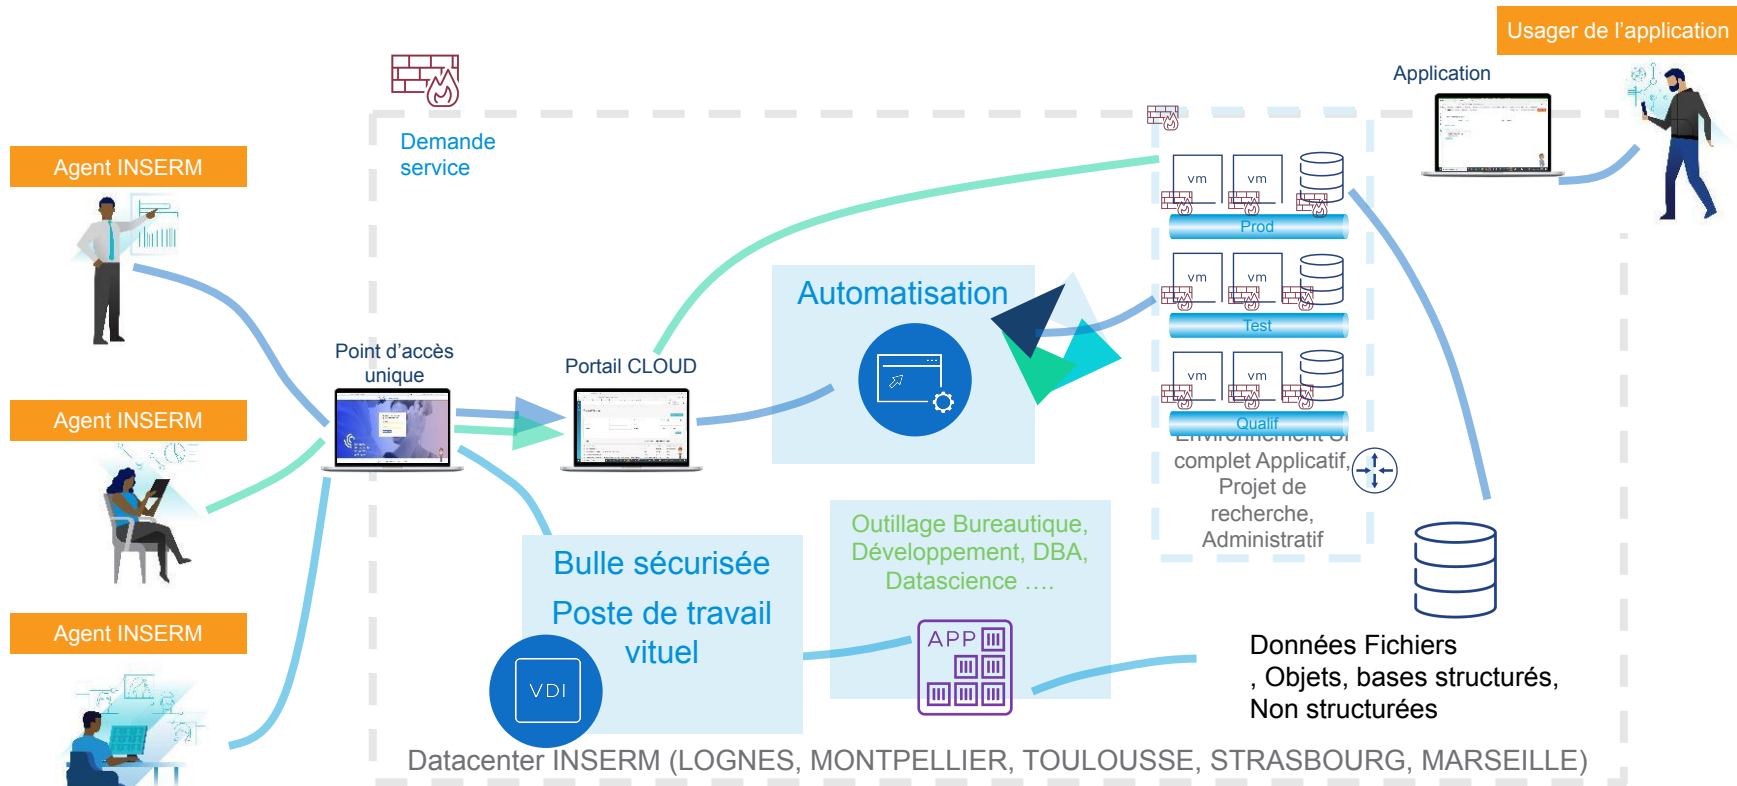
Usager de l'application

Application

Agent INSERM

Demande service

Agent INSERM

Agent INSERM

Point d'accès unique

Portail CLOUD

Automatisation

vm vm
Prod

vm vm
Test

vm vm
Qualif

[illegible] complet Applicatif, Projet de recherche, Administratif

Outillage Bureautique, Développement, DBA, Datascience ....

APP

Bulle sécurisée

Poste de travail vituel

VDI

Données Fichiers , Objets, bases structurés, Non structurées

Datacenter INSERM (LOGNES, MONTPELLIER, TOULOUSSE, STRASBOURG, MARSEILLE)